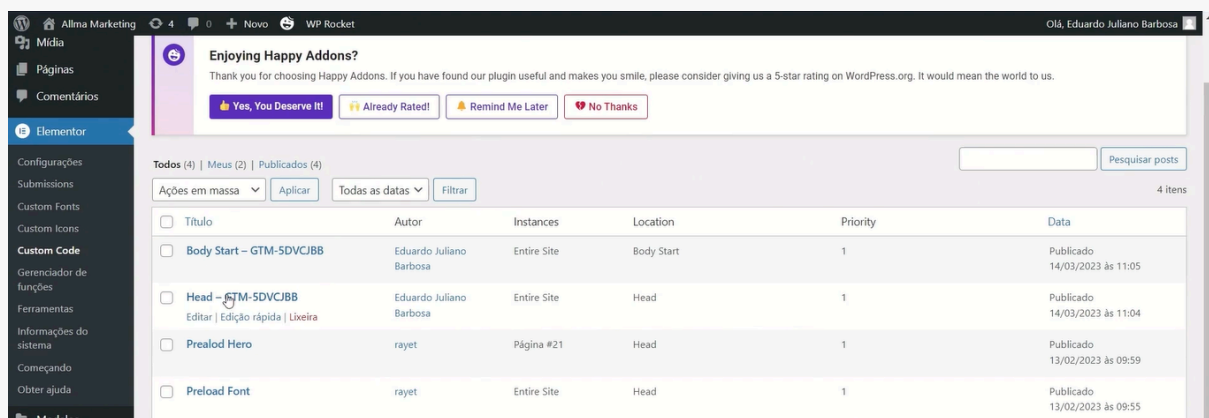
Allma Marketing 4 0 Novo WP Rocket Olá, Eduardo Juliano Barbosa

Mídia
Páginas
Comentários
Elementor
Configurações
Submissions
Custom Fonts
Custom Icons
Custom Code
Gerenciador de funções
Ferramentas
Informações do sistema
Começando
Obter ajuda

Enjoying Happy Addons?
Thank you for choosing Happy Addons. If you have found our plugin useful and makes you smile, please consider giving us a 5-star rating on WordPress.org. It would mean the world to us.
Yes, You Deserve It! Already Rated! Remind Me Later No Thanks

Todos (4) | Meus (2) | Publicados (4)
Pesquisar posts
Ações em massa Aplicar Todas as datas Filtrar
4 itens

| Título | Autor | Instances | Location | Priority | Data |
|---|---|---|---|---|---|
| Body Start – GTM-5DVCJBB | Eduardo Juliano Barbosa | Entire Site | Body Start | 1 | Publicado 14/03/2023 às 11:05 |
| Head – GTM-5DVCJBB Editar \| Edição rápida \| Lixeira | Eduardo Juliano Barbosa | Entire Site | Head | 1 | Publicado 14/03/2023 às 11:04 |
| Prelod Hero | rayet | Página #21 | Head | 1 | Publicado 13/02/2023 às 09:59 |
| Preload Font | rayet | Entire Site | Head | 1 | Publicado 13/02/2023 às 09:55 |